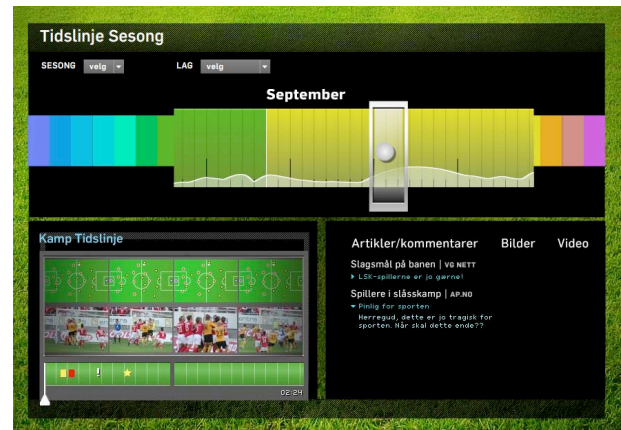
Tidslinje Sesong

SESONG velg

LAG velg

September

Kamp Tidslinje

!

02:24

Artikler/kommentarer Bilder Video

Slagsmål på banen | VG NETT

LSK-spillerne er jo gærne!

Spillere i slåsskamp | AP.NO

Pinlig for sporten

Herregud, dette er jo tragisk for sporten. Når skal dette ende??